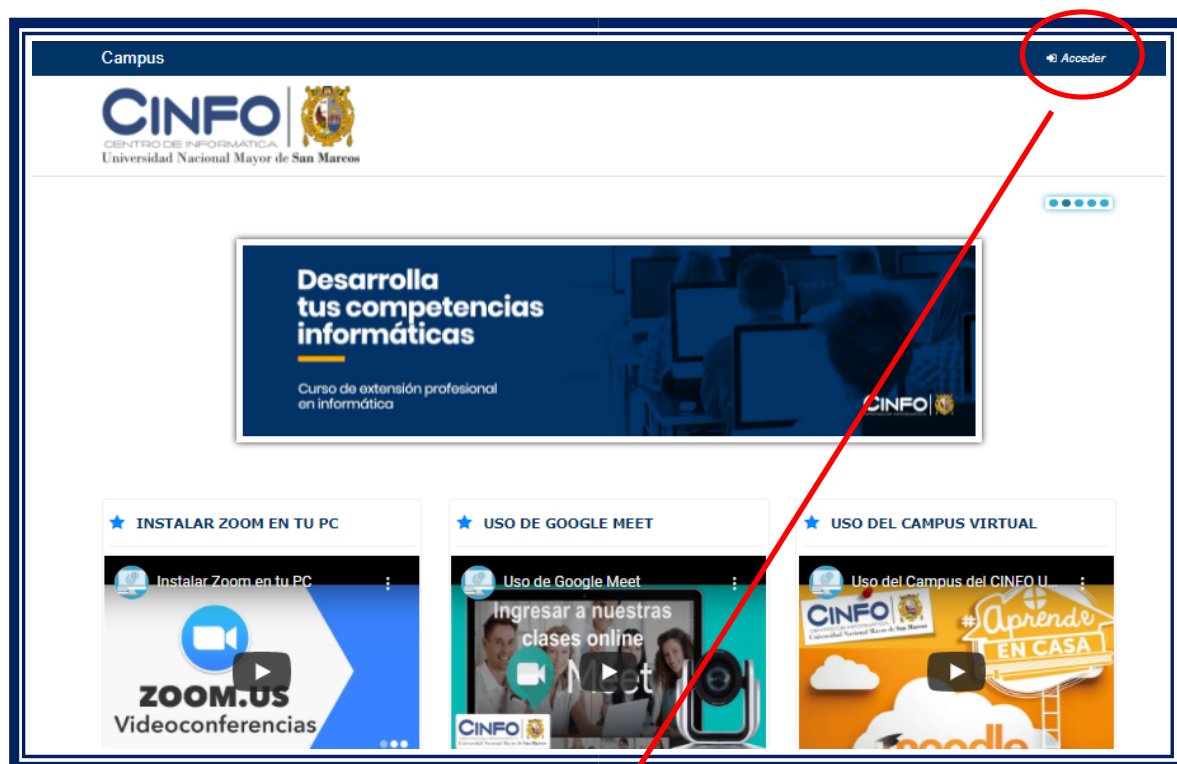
Campus

Acceder

CINFO
CENTRO DE INFORMÁTICA
Universidad Nacional Mayor de San Marcos

Desarrolla tus competencias informáticas

Curso de extensión profesional en informática

CINFO

INSTALAR ZOOM EN TU PC

Instalar Zoom en tu PC

ZOOM.US
Videoconferencias

USO DE GOOGLE MEET

Uso de Google Meet

Ingresar a nuestras clases online

Meet

CINFO
Universidad Nacional Mayor de San Marcos

USO DEL CAMPUS VIRTUAL

Uso del Campus del CINFO U...

CINFO
Universidad Nacional Mayor de San Marcos

#Aprende EN CASA

moodle